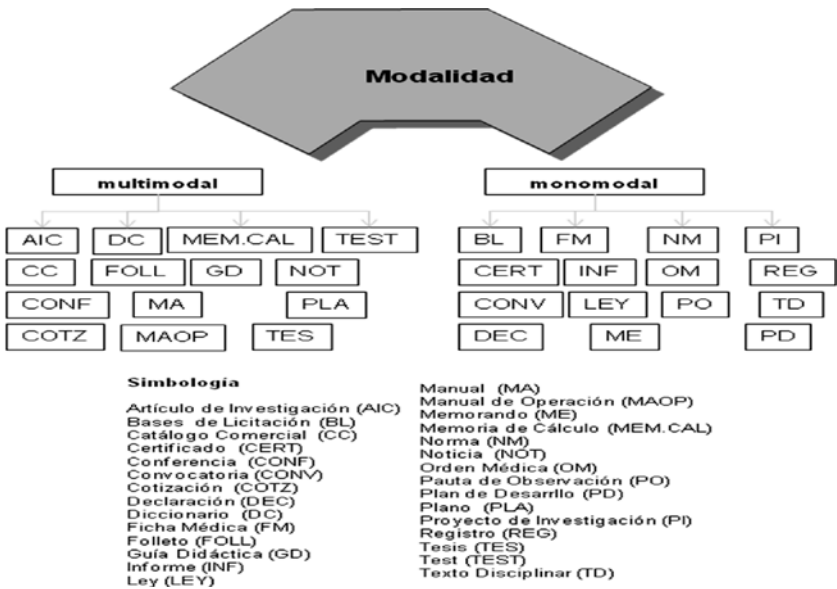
Modalidad

multimodal

monomodal

AIC
DC
MEM.CAL
TEST
CC
FOLL
GD
NOT
CONF
MA
PLA
COTZ
MAOP
TES

BL
FM
NM
PI
CERT
INF
OM
REG
CONV
LEY
PO
TD
DEC
ME
PD

Simbología

Artículo de Investigación (AIC)
Bases de Licitación (BL)
Catálogo Comercial (CC)
Certificado (CERT)
Conferencia (CONF)
Convocatoria (CONV)
Cotización (COTZ)
Declaración (DEC)
Diccionario (DC)
Ficha Médica (FM)
Folleto (FOLL)
Guía Didáctica (GD)
Informe (INF)
Ley (LEY)

Manual (MA)
Manual de Operación (MAOP)
Memorando (ME)
Memoria de Cálculo (MEM.CAL)
Norma (NM)
Noticia (NOT)
Orden Médica (OM)
Pauta de Observación (PO)
Plan de Desarrllo (PD)
Plano (PLA)
Proyecto de Investigación (PI)
Registro (REG)
Tesis (TES)
Test (TEST)
Texto Disciplinar (TD)